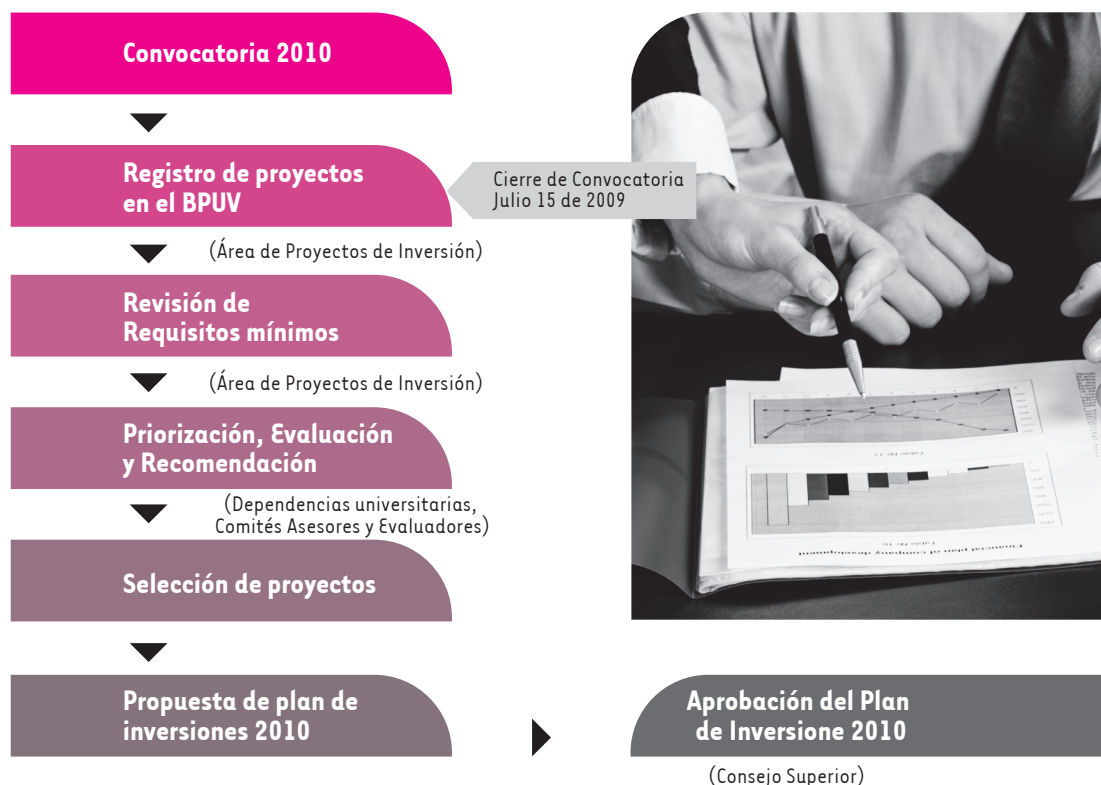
Convocatoria 2010

Registro de proyectos en el BPUV

Cierre de Convocatoria Julio 15 de 2009

(Área de Proyectos de Inversión)

Revisión de Requisitos mínimos

(Área de Proyectos de Inversión)

Priorización, Evaluación y Recomendación

(Dependencias universitarias, Comités Asesores y Evaluadores)

Selección de proyectos

Propuesta de plan de inversiones 2010

Aprobación del Plan de Inversione 2010

(Consejo Superior)